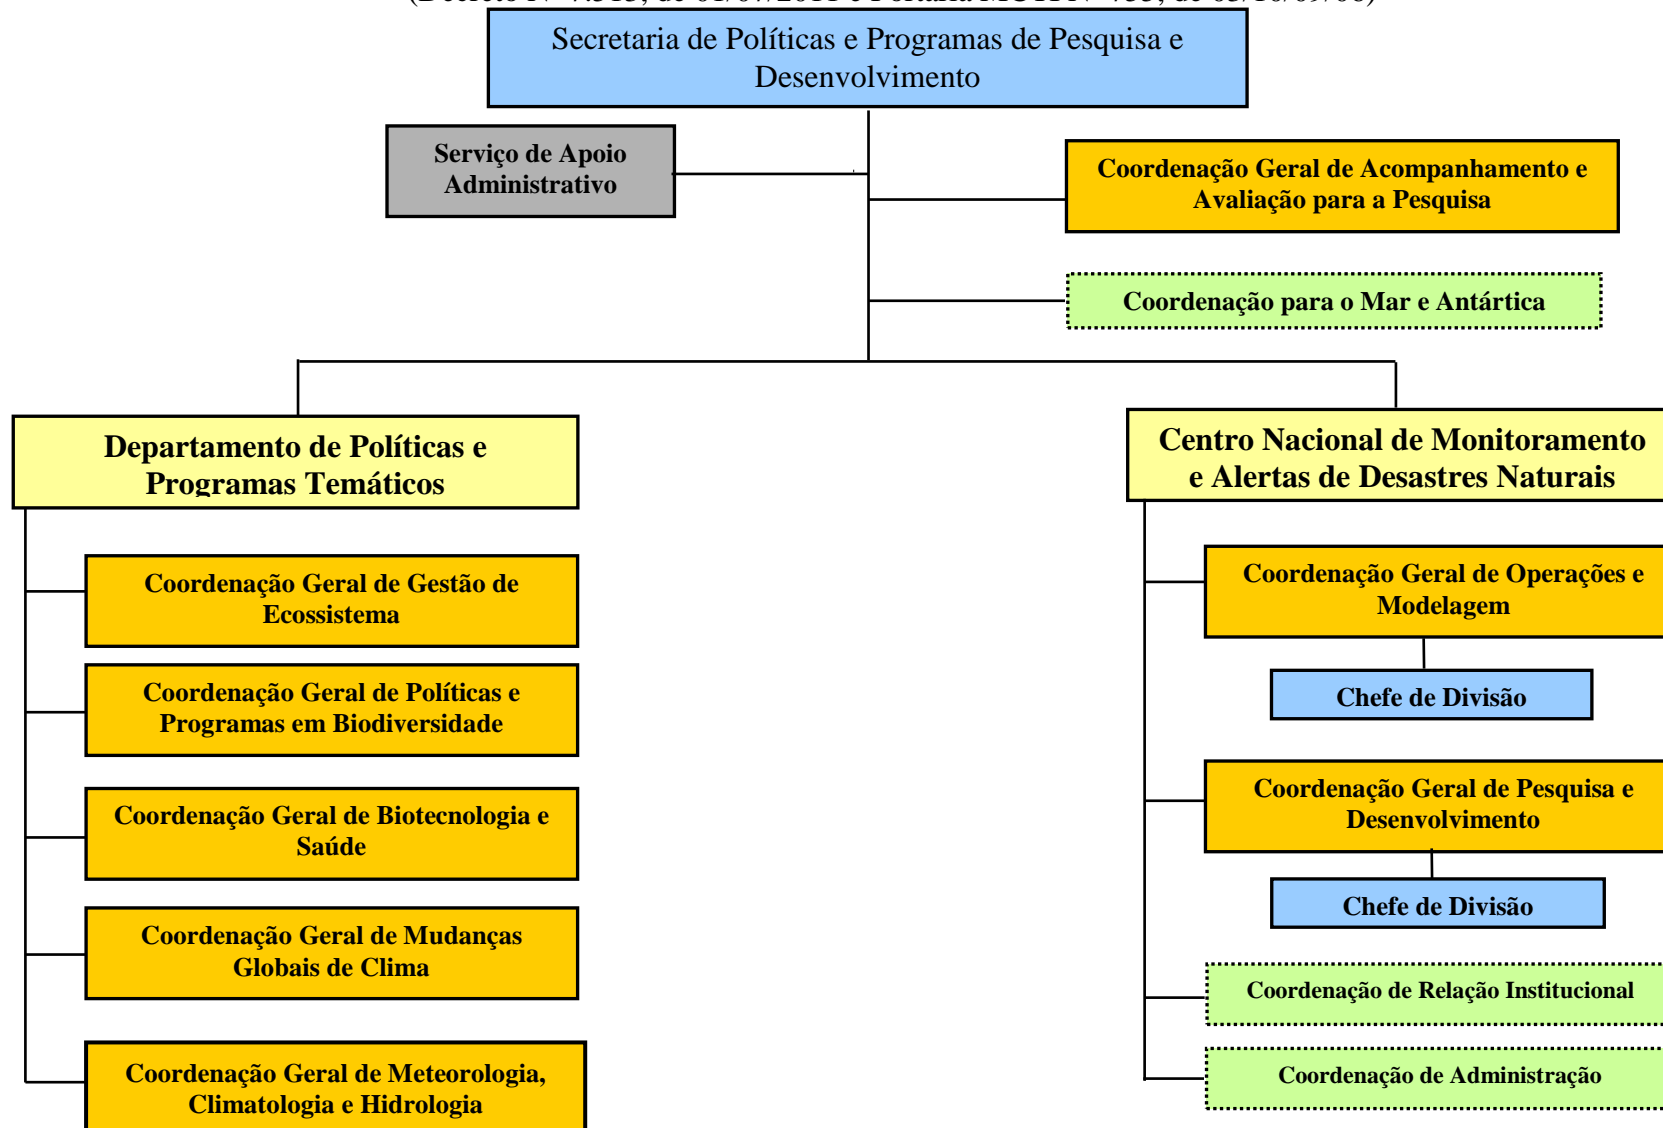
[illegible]

Secretaria de Políticas e Programas de Pesquisa e Desenvolvimento

Serviço de Apoio Administrativo

Coordenação Geral de Acompanhamento e Avaliação para a Pesquisa

Coordenação para o Mar e Antártica

Departamento de Políticas e Programas Temáticos

Coordenação Geral de Gestão de Ecossistema

Coordenação Geral de Políticas e Programas em Biodiversidade

Coordenação Geral de Biotecnologia e Saúde

Coordenação Geral de Mudanças Globais de Clima

Coordenação Geral de Meteorologia, Climatologia e Hidrologia

Centro Nacional de Monitoramento e Alertas de Desastres Naturais

Coordenação Geral de Operações e Modelagem

Chefe de Divisão

Coordenação Geral de Pesquisa e Desenvolvimento

Chefe de Divisão

Coordenação de Relação Institucional

Coordenação de Administração